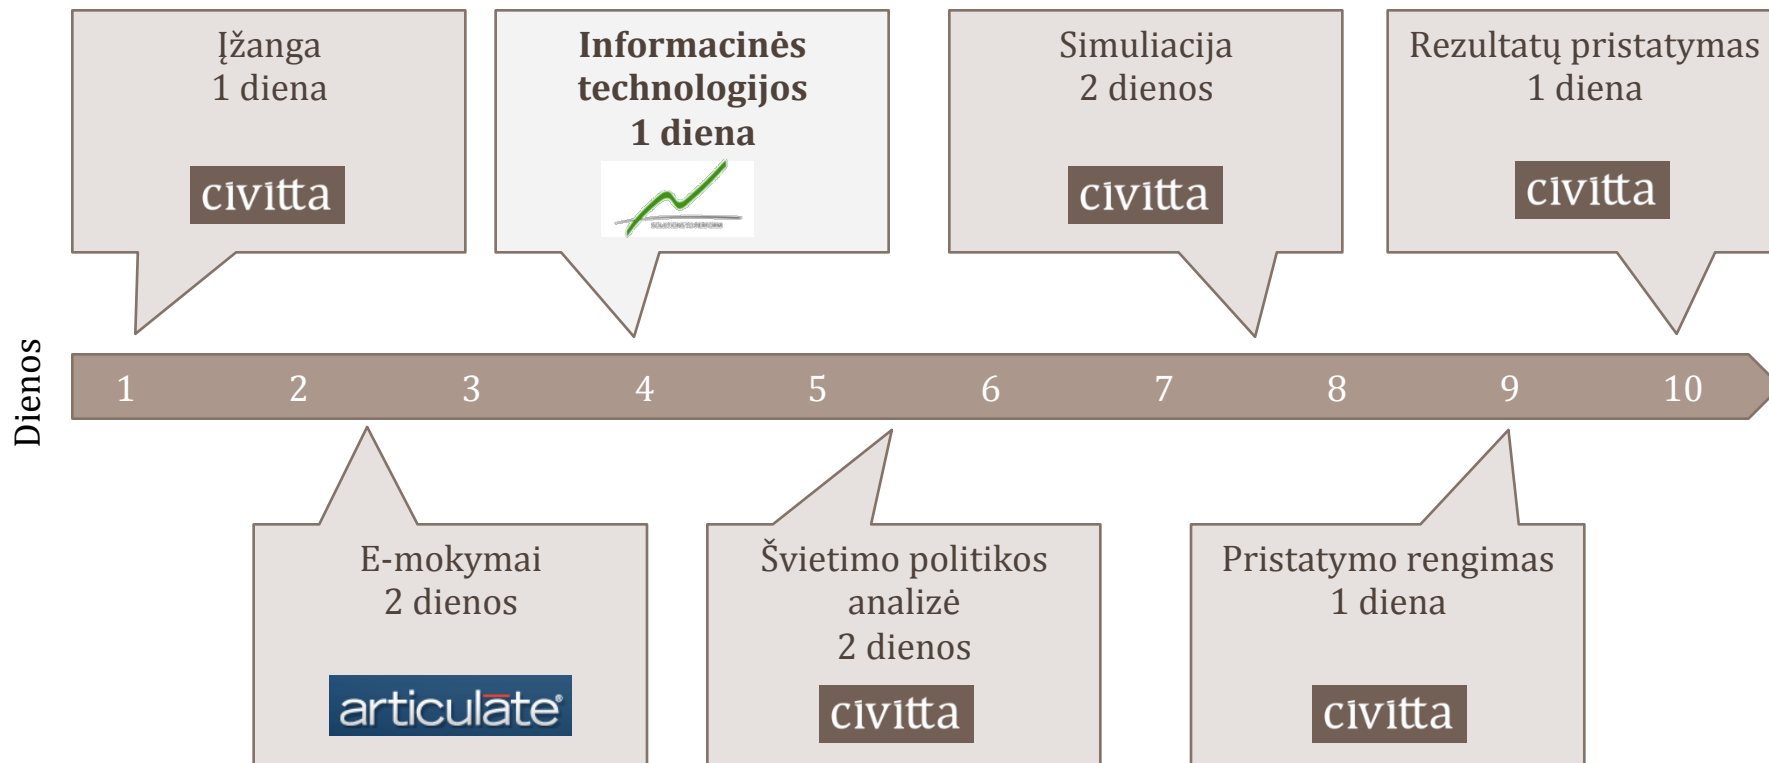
Įžanga
1 diena

civitta

**Informacinės technologijos 1 diena**

SOLUTIONS TO PERFORM

Simuliacija
2 dienos

civitta

Rezultatų pristatymas
1 diena

civitta

Dienos

1 2 3 4 5 6 7 8 9 10

E-mokymai
2 dienos

articulate

Švietimo politikos analizė
2 dienos

civitta

Pristatymo rengimas
1 diena

civitta